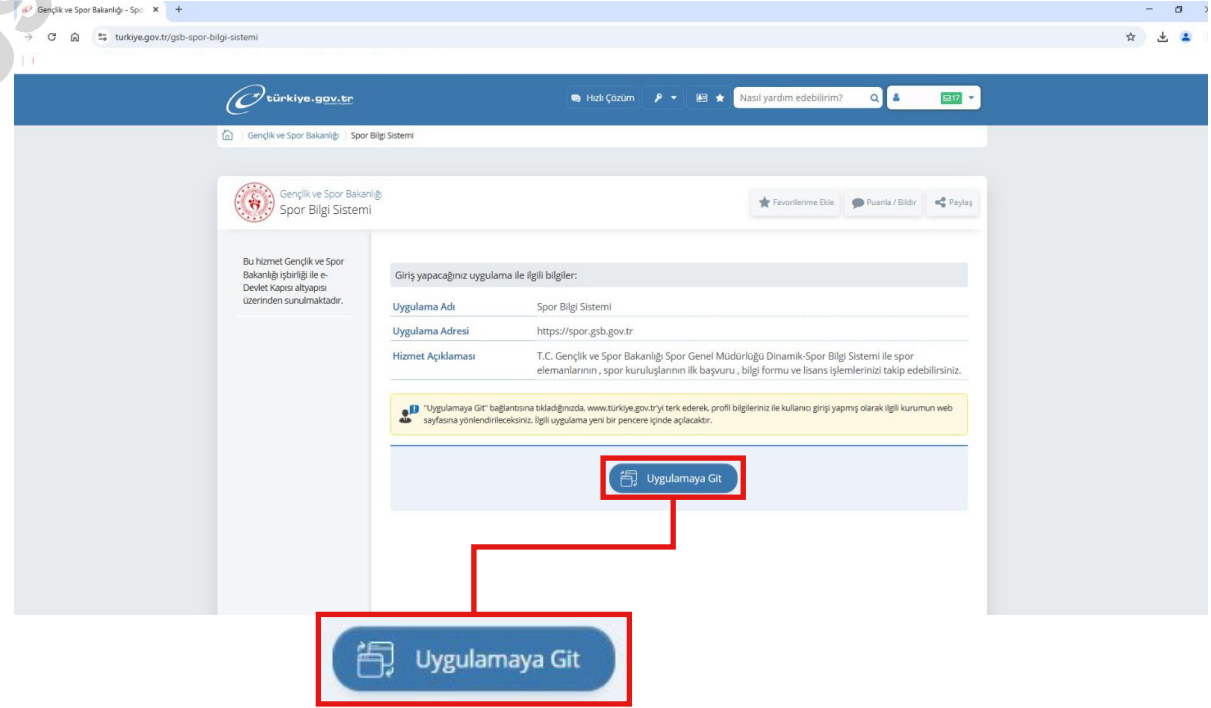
Gençlik ve Spor Bakanlığı - Spo ×

turkiye.gov.tr/gsb-spor-bilgi-sistemi

türkiye.gov.tr

Hızlı Çözüm

Nasıl yardım edebilirim?

17

Gençlik ve Spor Bakanlığı | Spor Bilgi Sistemi

Gençlik ve Spor Bakanlığı
Spor Bilgi Sistemi

Favorilerime Ekle | Puanla / Bildir | Paylaş

Bu hizmet Gençlik ve Spor Bakanlığı işbirliği ile e-Devlet Kapısı altyapısı üzerinden sunulmaktadır.

Giriş yapacağınız uygulama ile ilgili bilgiler:

| | |
|---|---|
| Uygulama Adı | Spor Bilgi Sistemi |
| Uygulama Adresi | https://spor.gsb.gov.tr |
| Hizmet Açıklaması | T.C. Gençlik ve Spor Bakanlığı Spor Genel Müdürlüğü Dinamik-Spor Bilgi Sistemi ile spor elemanlarının , spor kuruluşlarının ilk başvuru , bilgi formu ve lisans işlemlerinizi takip edebilirsiniz. |

"Uygulamaya Git" bağlantısına tıkladığınızda, www.türkiye.gov.tr'yi terk ederek, profil bilgileriniz ile kullanıcı girişi yapmış olarak ilgili kurumun web sayfasına yönlendirileceksiniz. İlgili uygulama yeni bir pencere içinde açılacaktır.

Uygulamaya Git

Uygulamaya Git